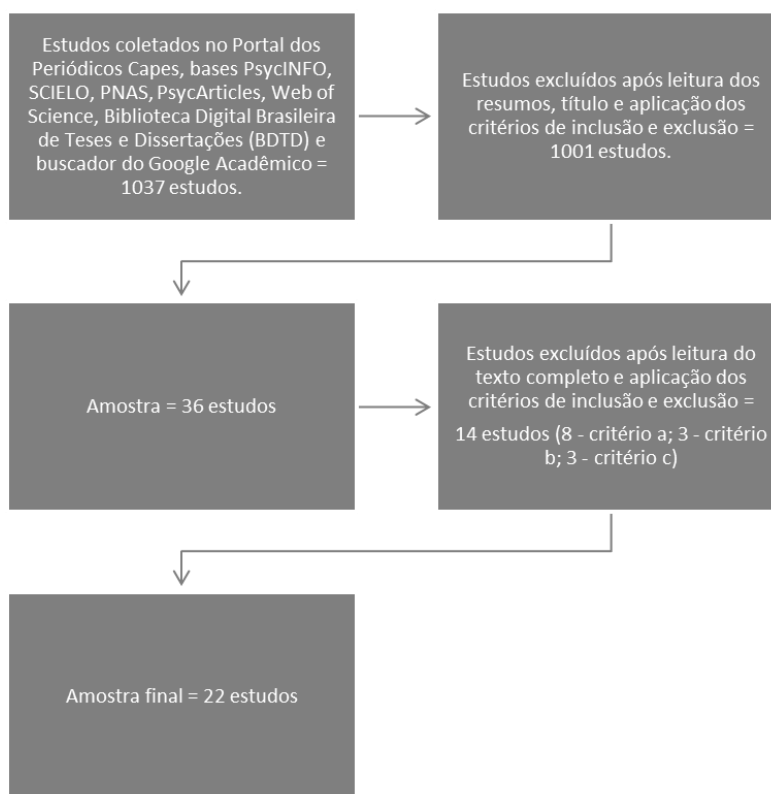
Estudos coletados no Portal dos Periódicos Capes, bases PsycINFO, SCIELO, PNAS, PsycArticles, Web of Science, Biblioteca Digital Brasileira de Teses e Dissertações (BDTD) e buscador do Google Acadêmico = 1037 estudos.

Estudos excluídos após leitura dos resumos, título e aplicação dos critérios de inclusão e exclusão = 1001 estudos.

Amostra = 36 estudos

Estudos excluídos após leitura do texto completo e aplicação dos critérios de inclusão e exclusão = 14 estudos (8 - critério a; 3 - critério b; 3 - critério c)

Amostra final = 22 estudos